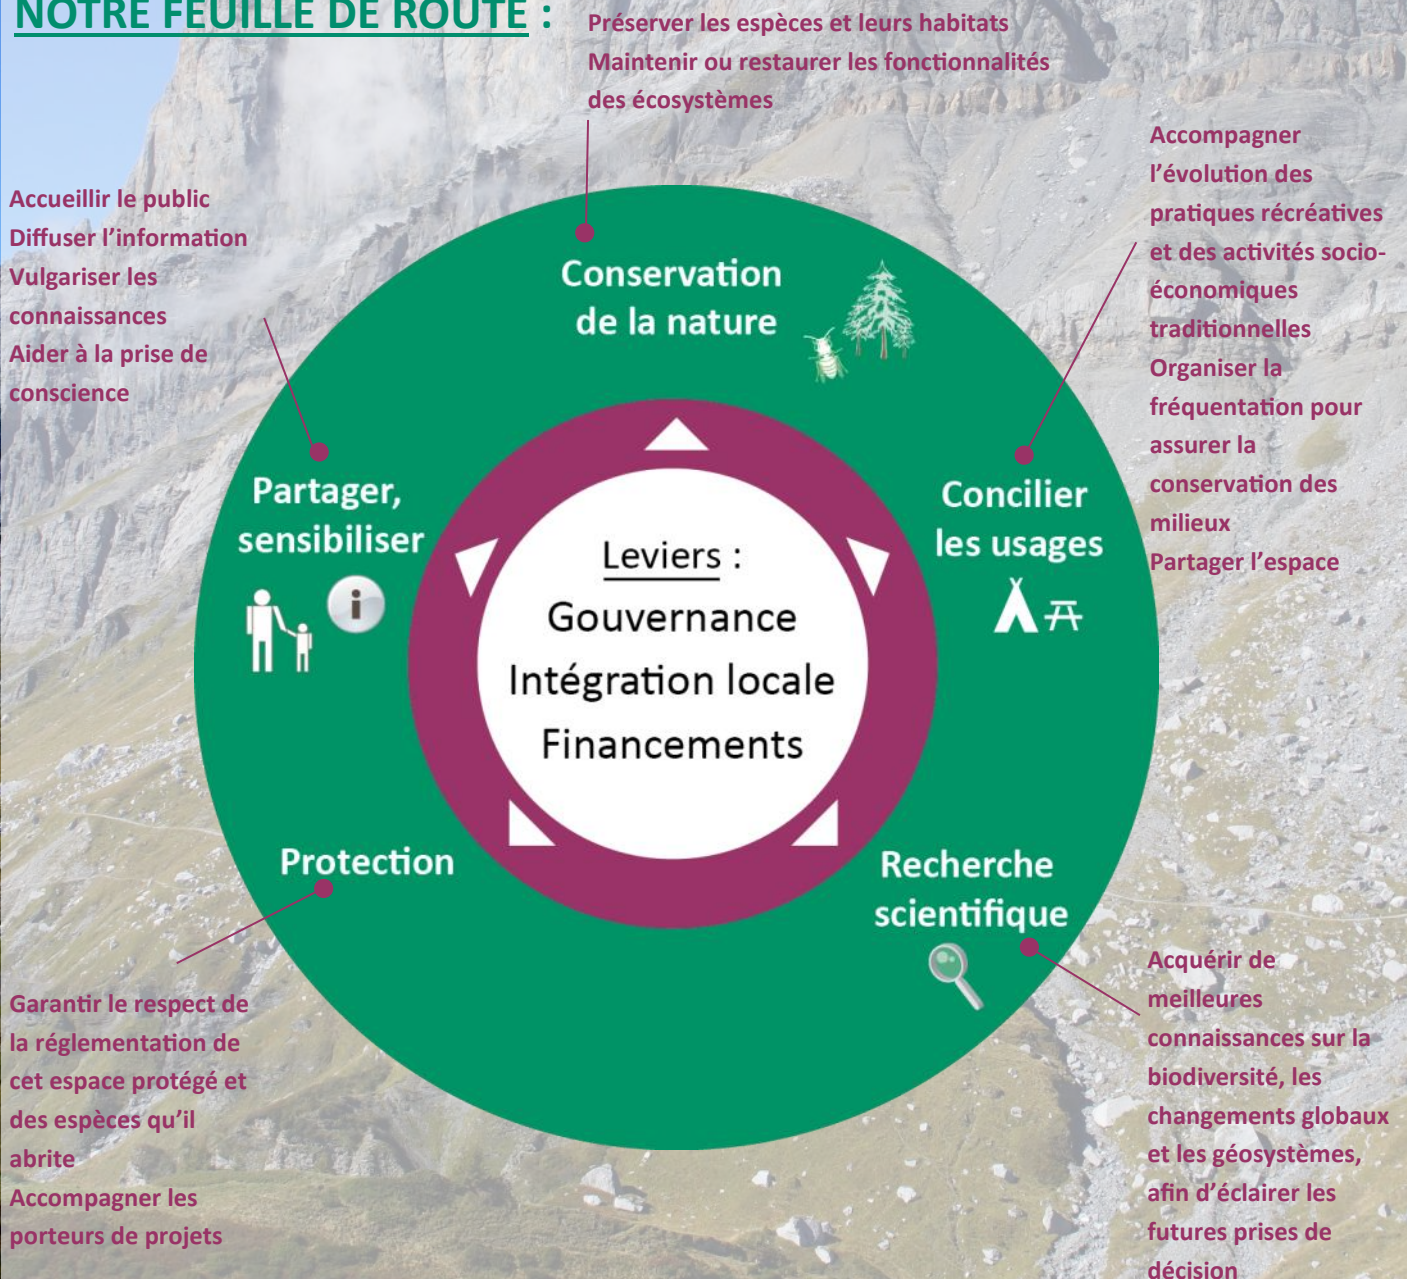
NOTRE FEUILLE DE ROUTE :

Préserver les espèces et leurs habitats
Maintenir ou restaurer les fonctionnalités des écosystèmes

Accompagner l'évolution des pratiques récréatives et des activités socio-économiques traditionnelles
Organiser la fréquentation pour assurer la conservation des milieux
Partager l'espace

Accueillir le public
Diffuser l'information
Vulgariser les connaissances
Aider à la prise de conscience

Conservation de la nature

Partager, sensibiliser

Concilier les usages

Leviers :
Gouvernance
Intégration locale
Financements

Protection

Recherche scientifique

Garantir le respect de la réglementation de cet espace protégé et des espèces qu'il abrite
Accompagner les porteurs de projets

Acquérir de meilleures connaissances sur la biodiversité, les changements globaux et les géosystèmes, afin d'éclairer les futures prises de décision